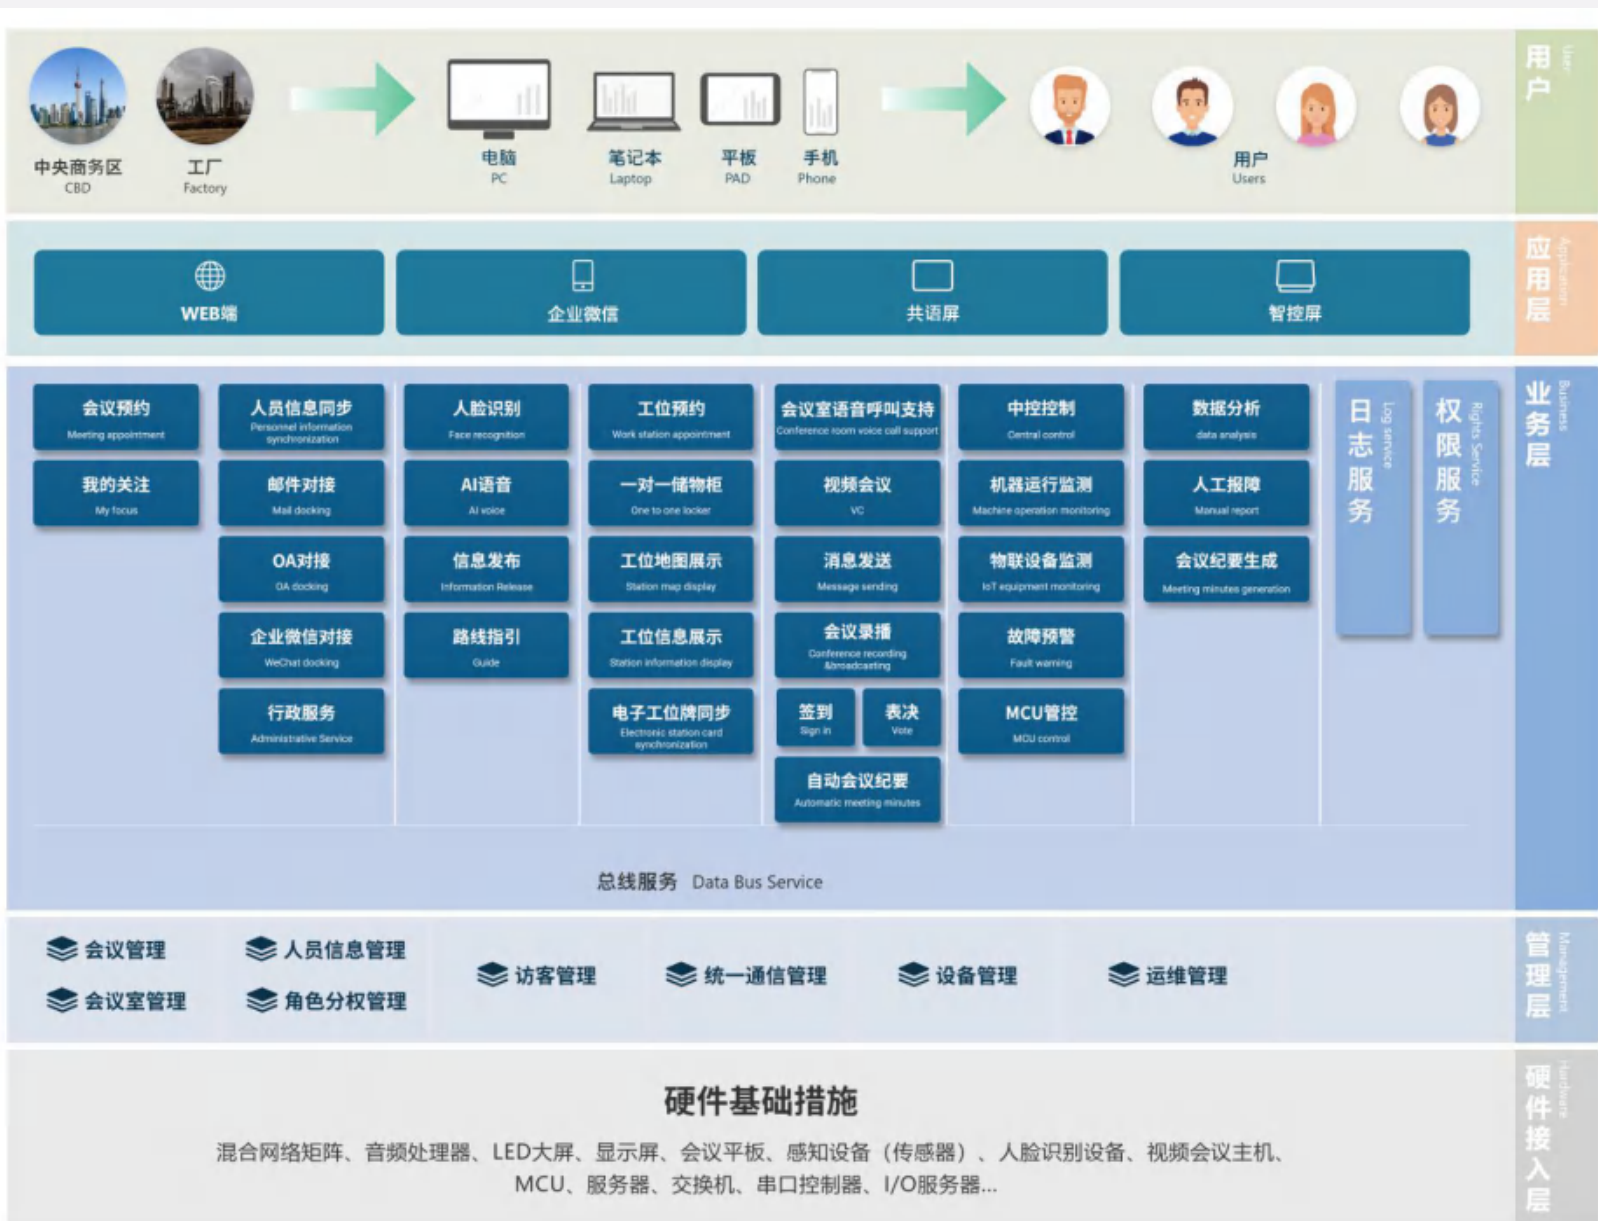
中央商务区
CBD

工厂
Factory

电脑
PC

笔记本
Laptop

平板
PAD

手机
Phone

用户
Users

用户
User

WEB端

企业微信

共语屏

智控屏

应用层
Application

会议预约
Meeting appointment

我的关注
My focus

人员信息同步
Personnel information synchronization

邮件对接
Mail docking

OA对接
OA docking

企业微信对接
WeChat docking

行政服务
Administrative Service

人脸识别
Face recognition

AI语音
AI voice

信息发布
Information Release

路线指引
Guide

工位预约
Work station appointment

一对一储物柜
One to one locker

工位地图展示
Station map display

工位信息展示
Station information display

电子工位牌同步
Electronic station card synchronization

会议室语音呼叫支持
Conference room voice call support

视频会议
VC

消息发送
Message sending

会议录播
Conference recording &broadcasting

签到
Sign in

表决
Vote

自动会议纪要
Automatic meeting minutes

中控控制
Central control

机器运行监测
Machine operation monitoring

物联设备监测
IoT equipment monitoring

故障预警
Fault warning

MCU管控
MCU control

数据分析
data analysis

人工报障
Manual report

会议纪要生成
Meeting minutes generation

日志服务
Log service

权限服务
Rights Service

业务层
Business

总线服务 Data Bus Service

会议管理

会议室管理

人员信息管理

角色分权管理

访客管理

统一通信管理

设备管理

运维管理

管理层
Management

硬件基础措施

混合网络矩阵、音频处理器、LED大屏、显示屏、会议平板、感知设备（传感器）、人脸识别设备、视频会议主机、MCU、服务器、交换机、串口控制器、I/O服务器...

硬件接入层
Hardware